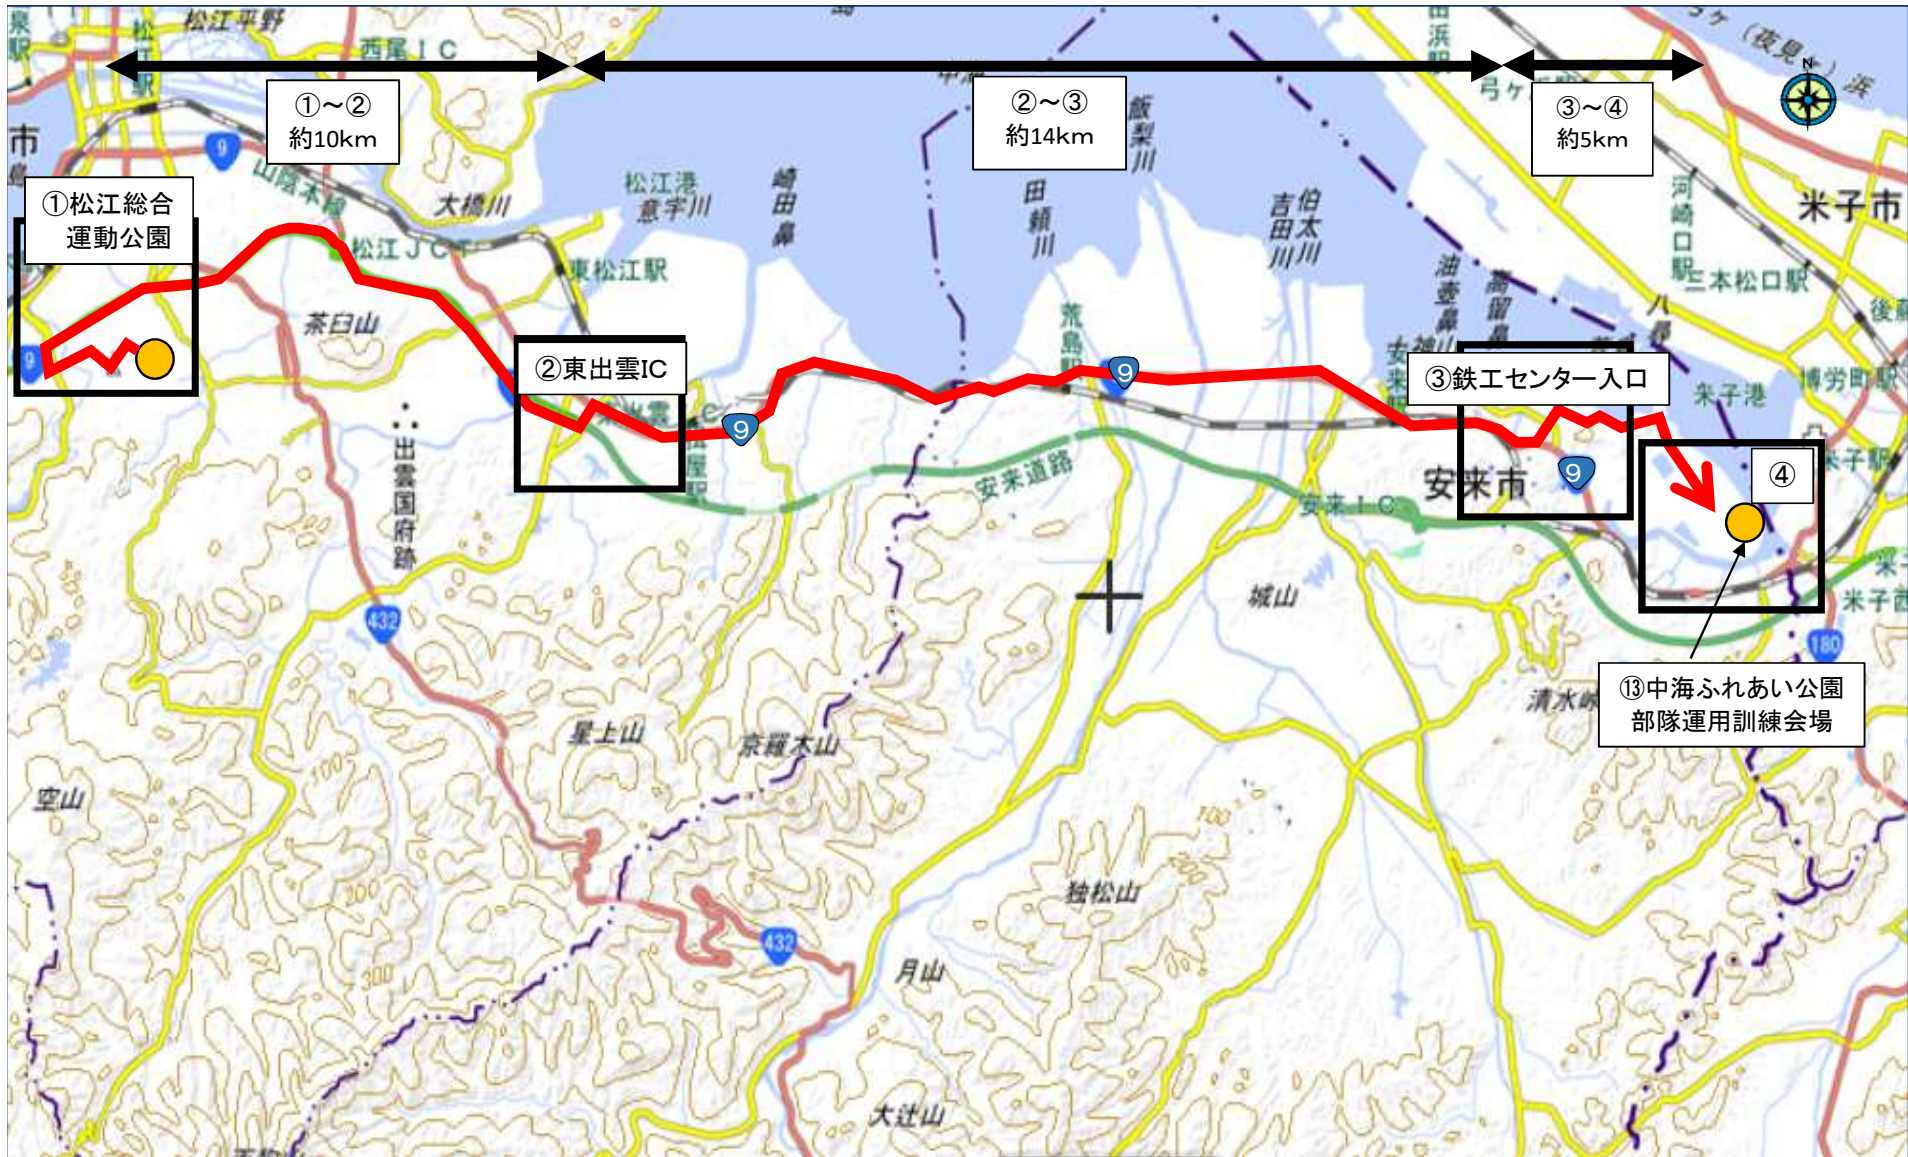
①～②
約10km

②～③
約14km

③～④
約5km

①松江総合
運動公園

②東出雲IC

③鉄工センター入口

④

⑬中海ふれあい公園
部隊運用訓練会場

松江平野
西尾IC
松江駅
山陰本線
大橋川
松江JCT
東松江駅
松江港
意宇川
崎田鼻
飯梨川
田頼川
伯太川
吉田川
荒島駅
茶臼山
出雲国府跡
安来道路
安来市
安来IC
米子市
米子港
博労町駅
三本松口駅
河崎口駅
城山
清水峠
星上山
京羅木山
空山
独松山
月山
大辻山
9
432
180
100
200
300
市